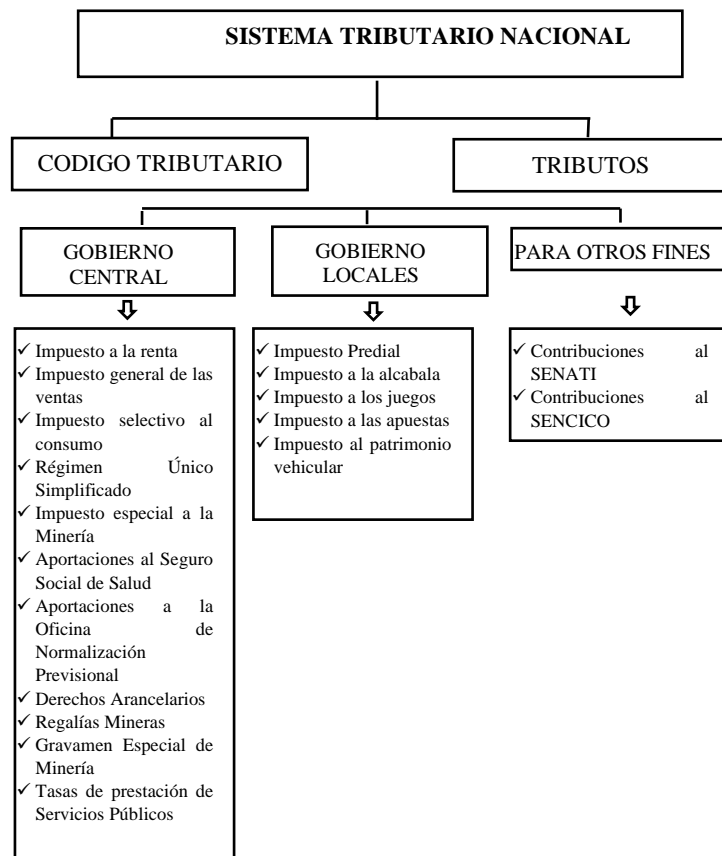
SISTEMA TRIBUTARIO NACIONAL

CODIGO TRIBUTARIO

TRIBUTOS

GOBIERNO CENTRAL

✓ Impuesto a la renta
✓ Impuesto general de las ventas
✓ Impuesto selectivo al consumo
✓ Régimen Único Simplificado
✓ Impuesto especial a la Minería
✓ Aportaciones al Seguro Social de Salud
✓ Aportaciones a la Oficina de Normalización Previsional
✓ Derechos Arancelarios
✓ Regalías Mineras
✓ Gravamen Especial de Minería
✓ Tasas de prestación de Servicios Públicos

GOBIERNO LOCALES

✓ Impuesto Predial
✓ Impuesto a la alcabala
✓ Impuesto a los juegos
✓ Impuesto a las apuestas
✓ Impuesto al patrimonio vehicular

PARA OTROS FINES

✓ Contribuciones al SENATI
✓ Contribuciones al SENCICO